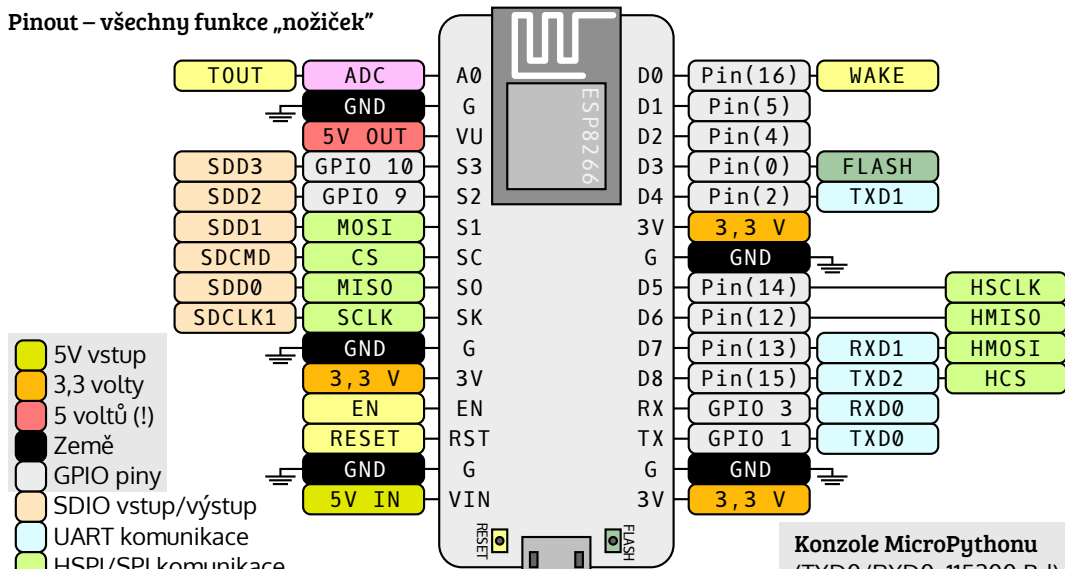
Pinout – všechny funkce „nožiček"

| | | Pin | Pin | | | |
|---|---|---|---|---|---|---|
| TOUT | ADC | A0 | D0 | Pin(16) | WAKE | |
| | GND | G | D1 | Pin(5) | | |
| | 5V OUT | VU | D2 | Pin(4) | | |
| SDD3 | GPIO 10 | S3 | D3 | Pin(0) | FLASH | |
| SDD2 | GPIO 9 | S2 | D4 | Pin(2) | TXD1 | |
| SDD1 | MOSI | S1 | 3V | 3,3 V | | |
| SDCMD | CS | SC | G | GND | | |
| SDD0 | MISO | S0 | D5 | Pin(14) | | HSCLK |
| SDCLK1 | SCLK | SK | D6 | Pin(12) | | HMISO |
| | GND | G | D7 | Pin(13) | RXD1 | HMOSI |
| | 3,3 V | 3V | D8 | Pin(15) | TXD2 | HCS |
| | EN | EN | RX | GPIO 3 | RXD0 | |
| | RESET | RST | TX | GPIO 1 | TXD0 | |
| | GND | G | G | GND | | |
| | 5V IN | VIN | 3V | 3,3 V | | |

ESP8266

RESET

FLASH

5V vstup
3,3 volty
5 voltů (!)
Země
GPIO piny
SDIO vstup/výstup
UART komunikace
HSPI/SPI komunikace

Konzole MicroPythonu
(TXD0/RXD0, 115200 Bd)